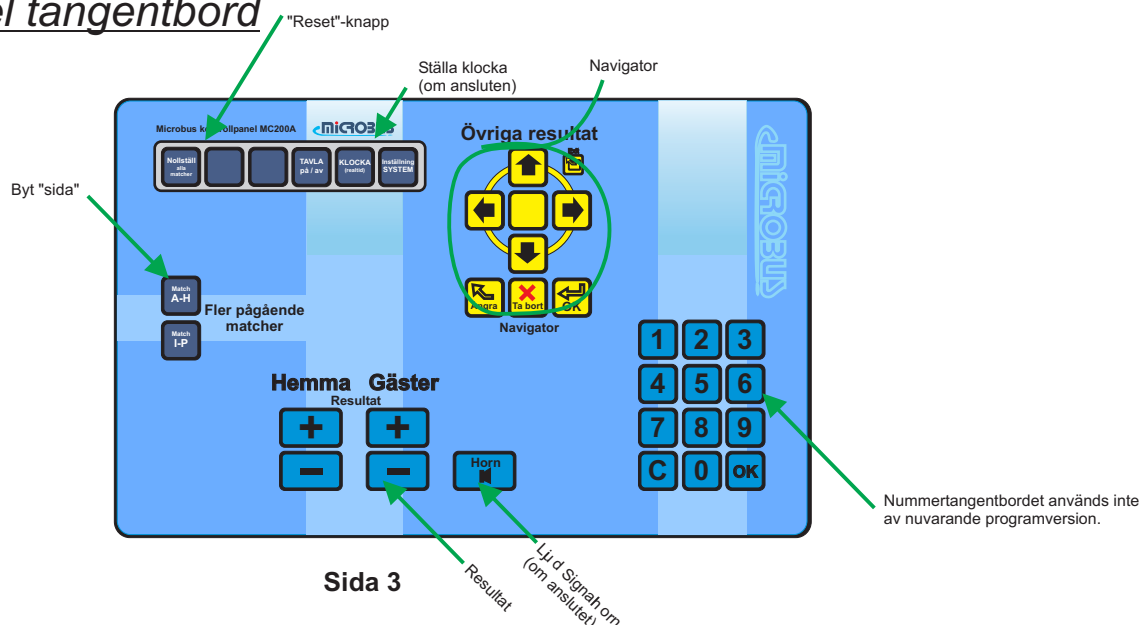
el tangentbord

"Reset"-knapp

Ställa klocka (om ansluten)

Navigator

Microbus k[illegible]llpanel MC200A

MICROBUS

Nollställ alla matcher

TAVLA på / av

KLOCKA (realtid)

Inställning SYSTEM

Övriga resultat

Byt "sida"

Match A-H

Match I-P

Fler pågående matcher

Ångra

Ta bort

OK

Navigator

1 2 3

4 5 6

7 8 9

C 0 OK

Hemma Gäster

Resultat

+ +

Horn

Nummertangentbordet används inte av nuvarande programversion.

Sida 3

Resultat

Ljud Signal om (om anslutet)

MICROBUS